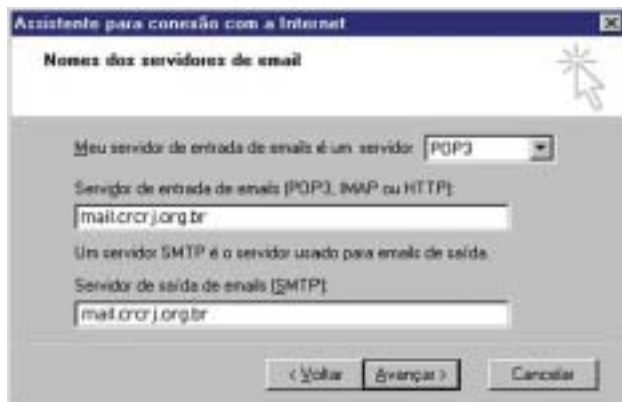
Assistente para conexão com a Internet

Nomes dos servidores de email

Meu servidor de entrada de emails é um servidor POP3

Servidor de entrada de emails (POP3, IMAP ou HTTP):

mail.crcrj.org.br

Um servidor SMTP é o servidor usado para emails de saída.

Servidor de saída de emails (SMTP):

mail.crcrj.org.br

< Voltar Avançar > Cancelar